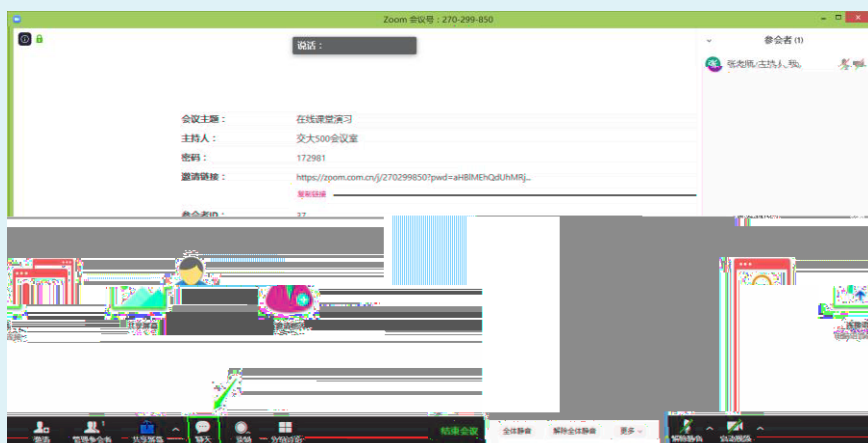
Zoom 会议号：270-299-850

说话：

参会者 (1)

张老师(主持人, 我)

会议主题： 在线课堂演习
主持人： 交大500会议室
密码： 172981
邀请链接： https://zoom.com.cn/j/270299850?pwd=aHBlMEhQdUhMRj...
复制链接
参会者ID： 37

共享屏幕

邀请 管理参会者 1 共享屏幕 聊天 录制 分组讨论 结束会议 全体静音 解除全体静音 更多 解除静音 启动视频